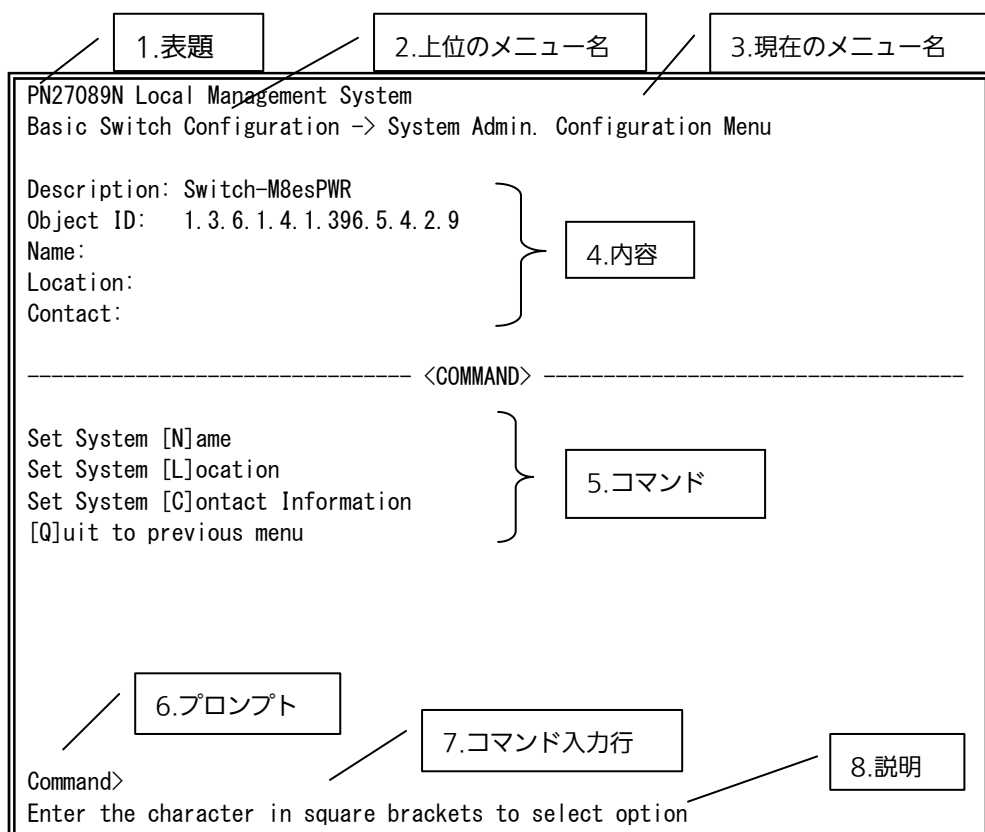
1.表題

2.上位のメニュー名

3.現在のメニュー名

PN27089N Local Management System
Basic Switch Configuration -> System Admin. Configuration Menu

Description: Switch-M8esPWR
Object ID: 1.3.6.1.4.1.396.5.4.2.9
Name:
Location:
Contact:

4.内容

------------------------------- <COMMAND> -----------------------------------

Set System [N]ame
Set System [L]ocation
Set System [C]ontact Information
[Q]uit to previous menu

5.コマンド

6.プロンプト

7.コマンド入力行

8.説明

Command>
Enter the character in square brackets to select option